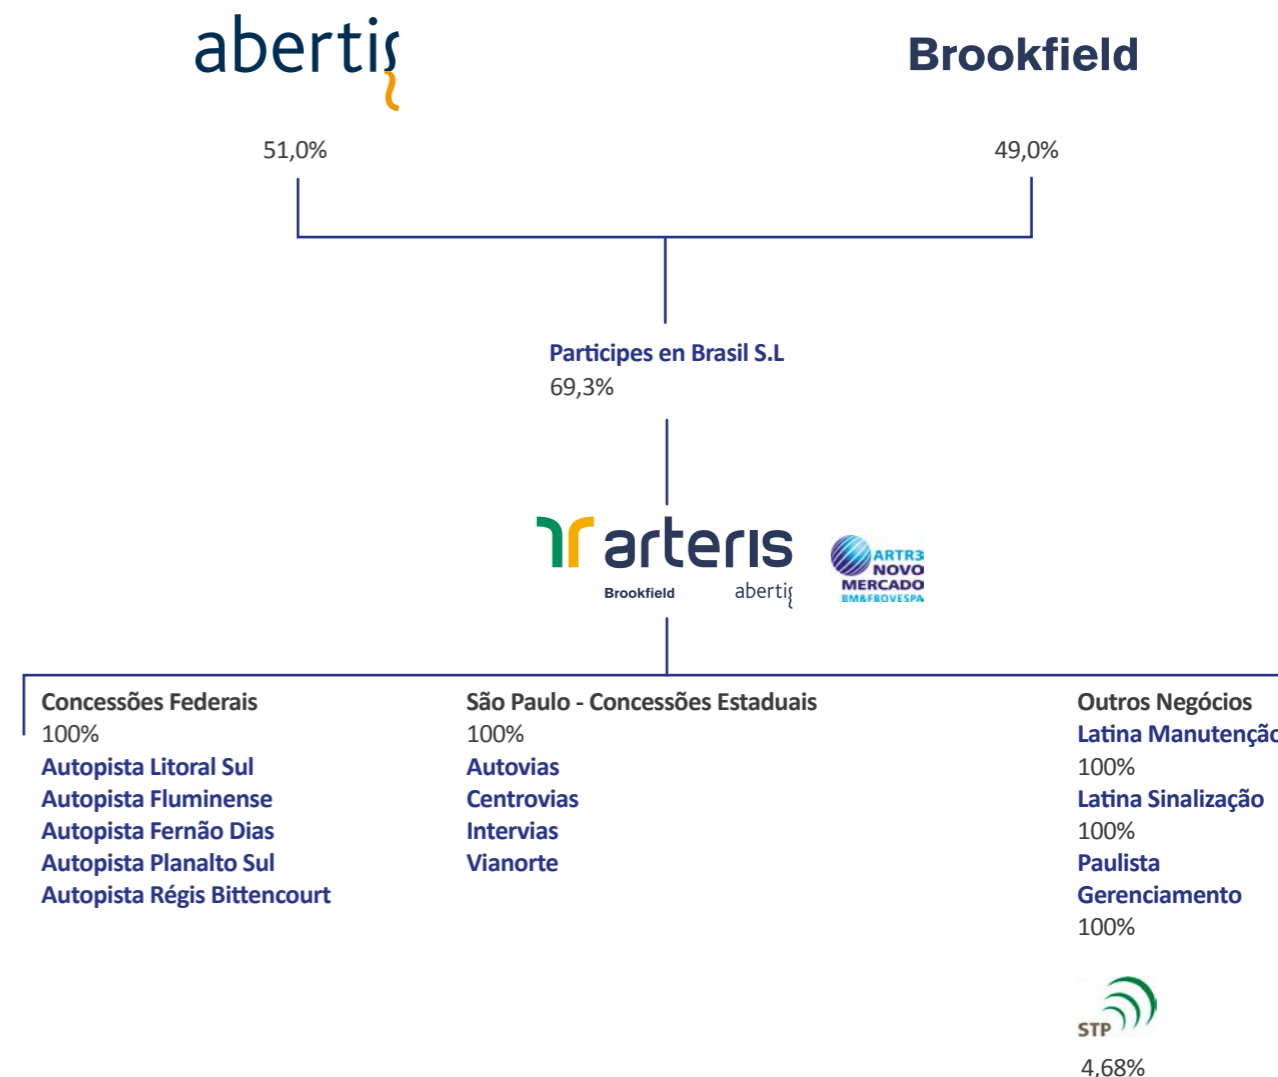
abertis

Brookfield

51,0%

49,0%

Participes en Brasil S.L
69,3%

arteris
Brookfield abertis

ARTR3
NOVO
MERCADO
BM&FBOVESPA

Concessões Federais
100%
Autopista Litoral Sul
Autopista Fluminense
Autopista Fernão Dias
Autopista Planalto Sul
Autopista Régis Bittencourt

São Paulo - Concessões Estaduais
100%
Autovias
Centrovias
Intervias
Vianorte

Outros Negócios
Latina Manutençã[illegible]
100%
Latina Sinalização
100%
Paulista
Gerenciamento
100%

STP
4,68%